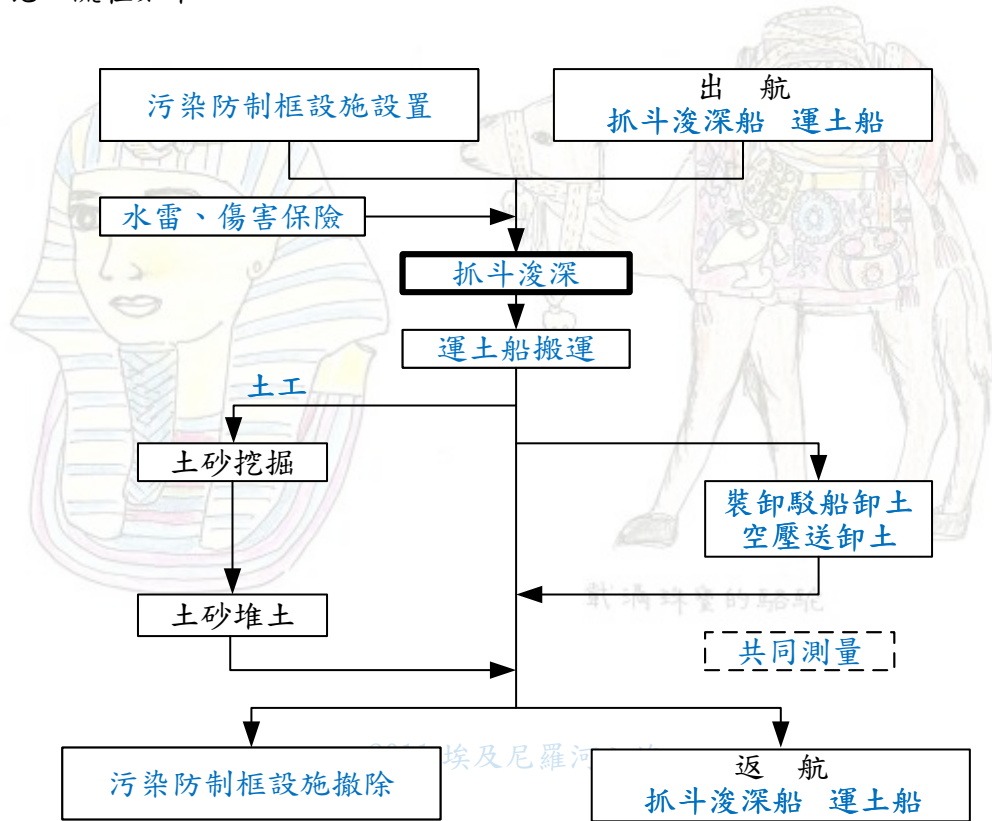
污染防制框設施設置

出 航
抓斗浚深船 運土船

水雷、傷害保險

抓斗浚深

運土船搬運

土工

土砂挖掘

裝卸駁船卸土
空壓送卸土

載滿珠寶的駱駝

土砂堆土

共同測量

2014 埃及尼羅河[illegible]

污染防制框設施撤除

返 航
抓斗浚深船 運土船